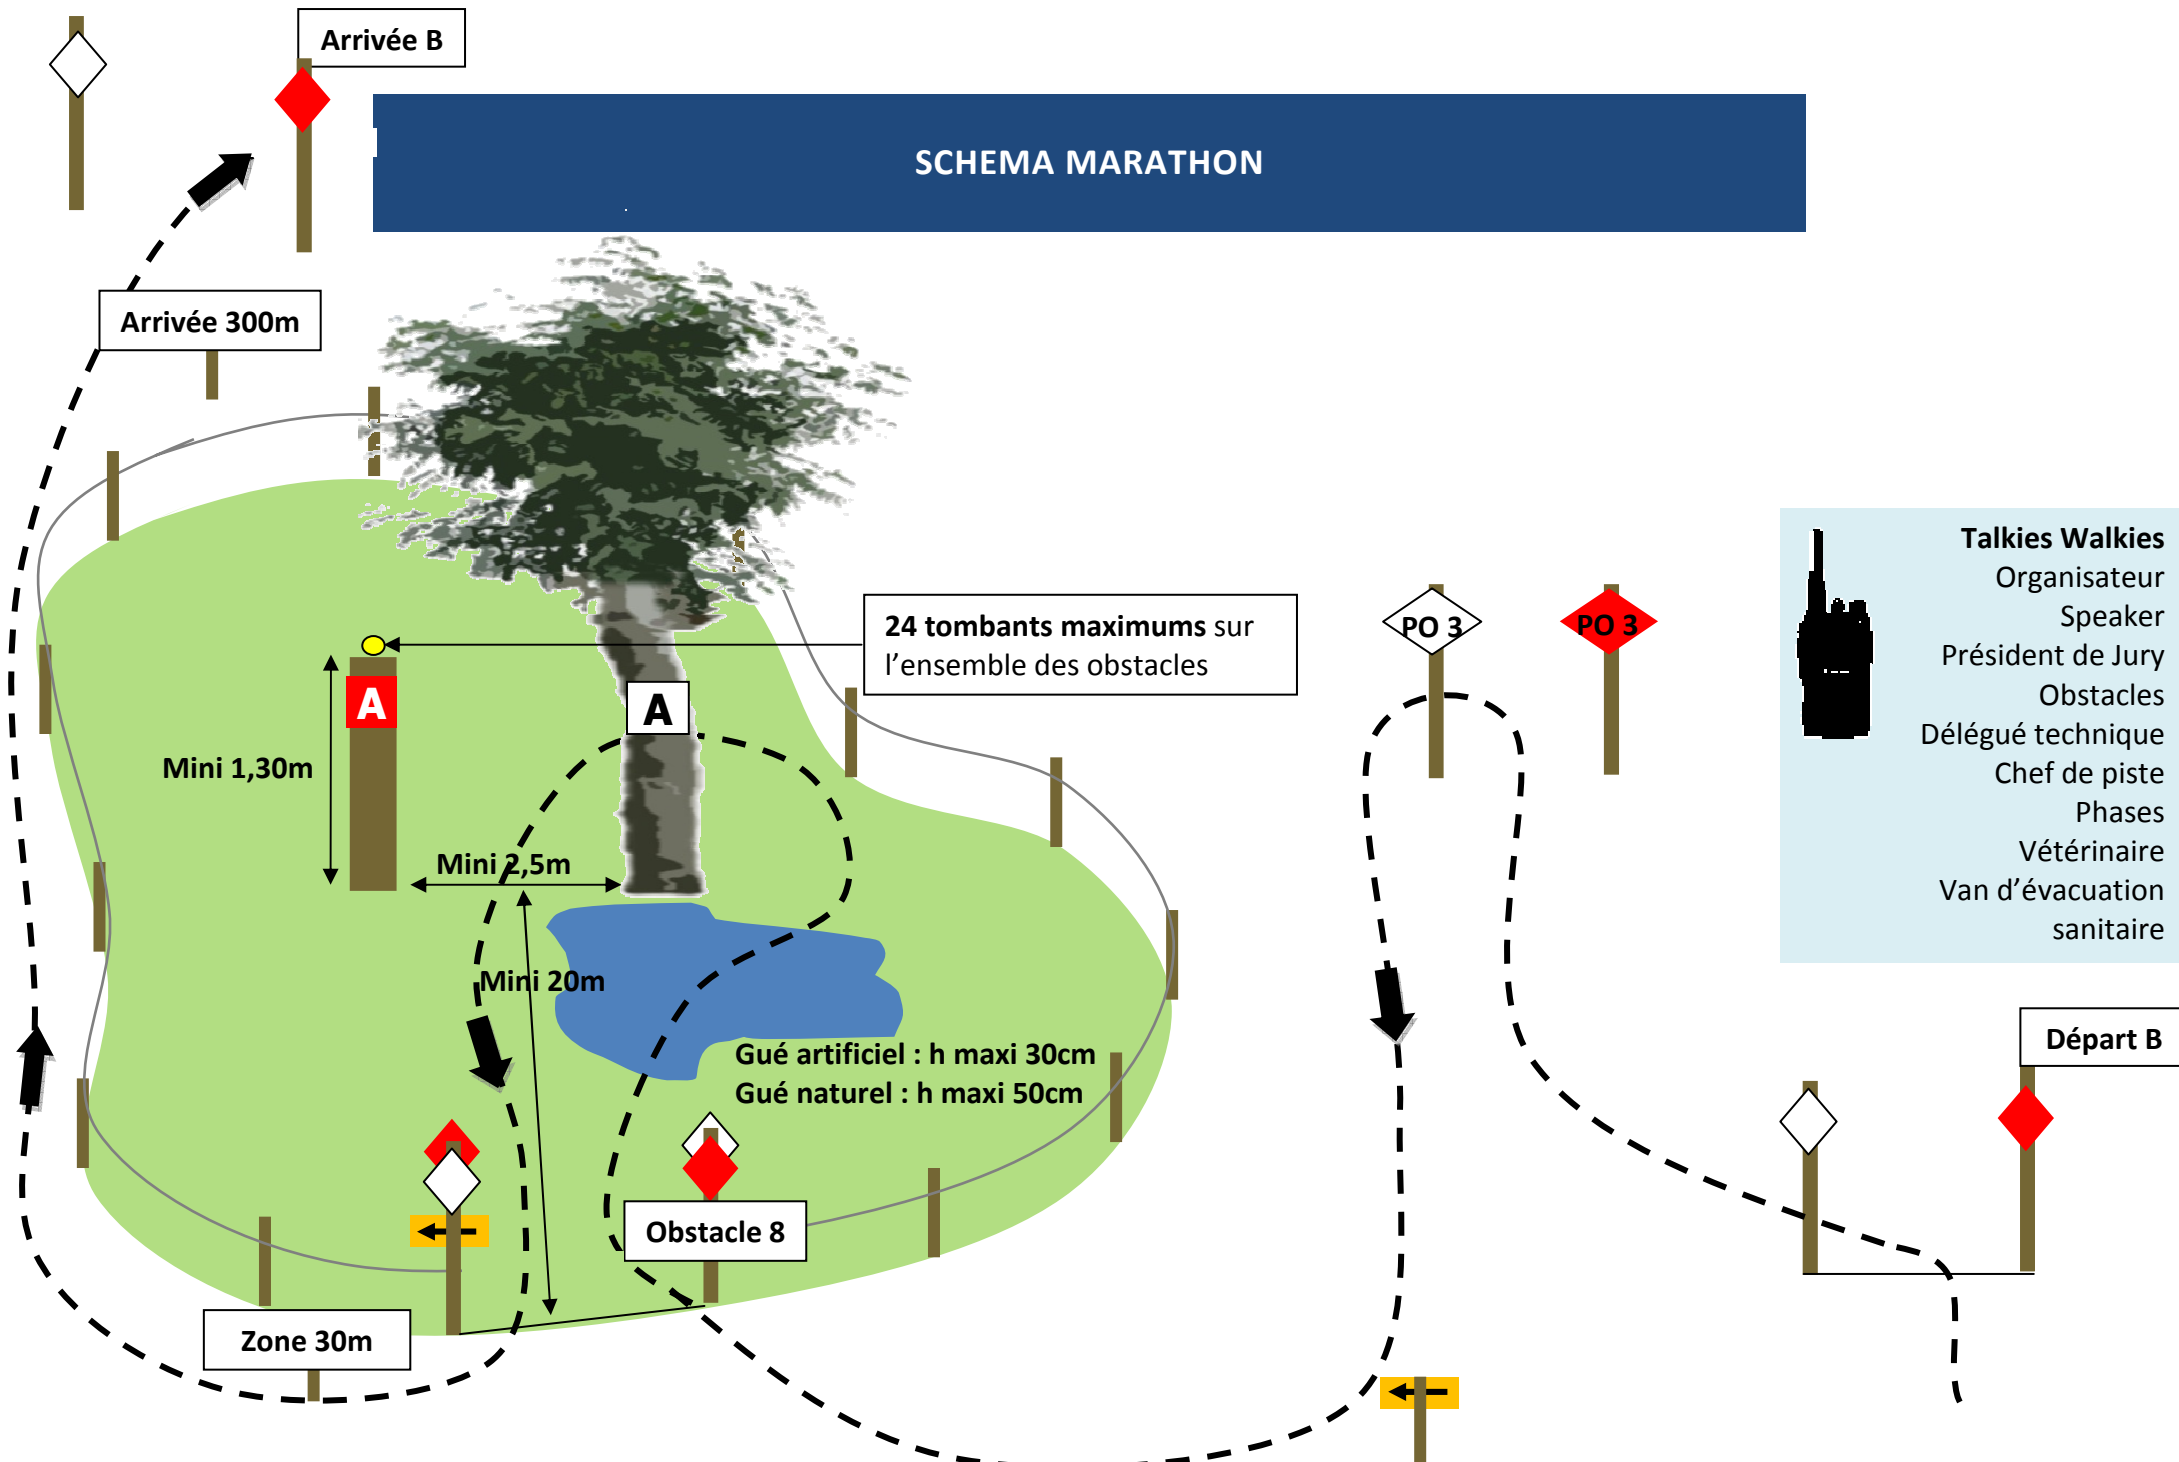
Arrivée B

SCHEMA MARATHON

Arrivée 300m

24 tombants maximums sur l'ensemble des obstacles

A

A

Mini 1,30m

Mini 2,5m

Mini 20m

Gué artificiel : h maxi 30cm
Gué naturel : h maxi 50cm

Obstacle 8

Zone 30m

PO 3

PO 3

Talkies Walkies
Organisateur
Speaker
Président de Jury
Obstacles
Délégué technique
Chef de piste
Phases
Vétérinaire
Van d'évacuation sanitaire

Départ B